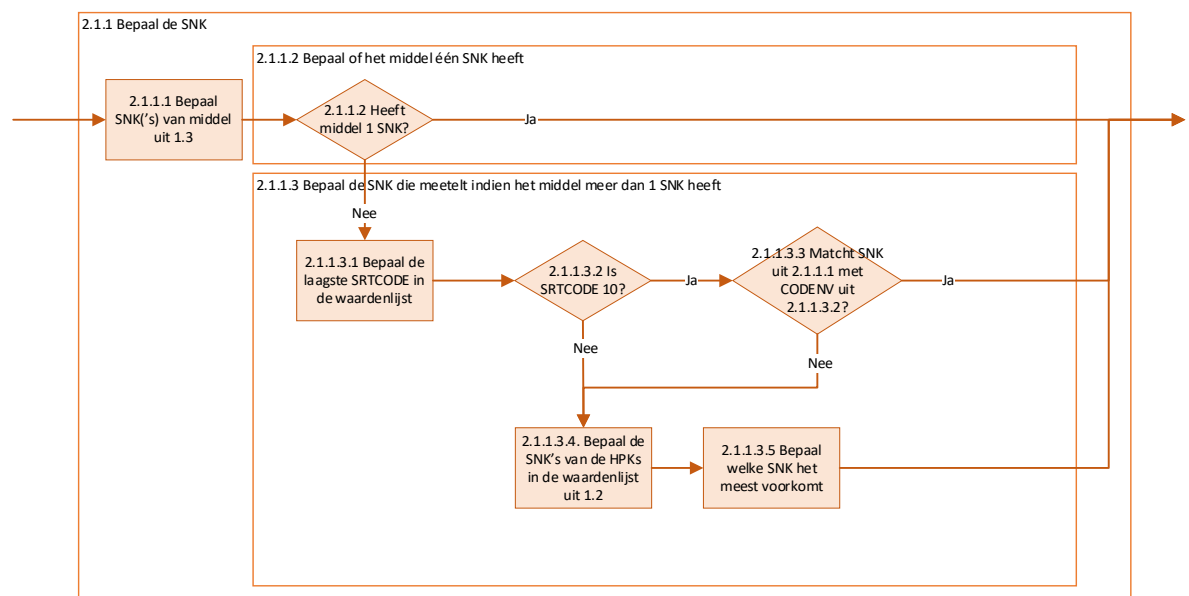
2.1.1 Bepaal de SNK

2.1.1.2 Bepaal of het middel één SNK heeft

2.1.1.1 Bepaal SNK('s) van middel uit 1.3

2.1.1.2 Heeft middel 1 SNK?

Ja

2.1.1.3 Bepaal de SNK die meetelt indien het middel meer dan 1 SNK heeft

Nee

2.1.1.3.1 Bepaal de laagste SRTCODE in de waardenlijst

2.1.1.3.2 Is SRTCODE 10?

Ja

2.1.1.3.3 Matcht SNK uit 2.1.1.1 met CODENV uit 2.1.1.3.2?

Ja

Nee

Nee

2.1.1.3.4. Bepaal de SNK's van de HPKs in de waardenlijst uit 1.2

2.1.1.3.5 Bepaal welke SNK het meest voorkomt